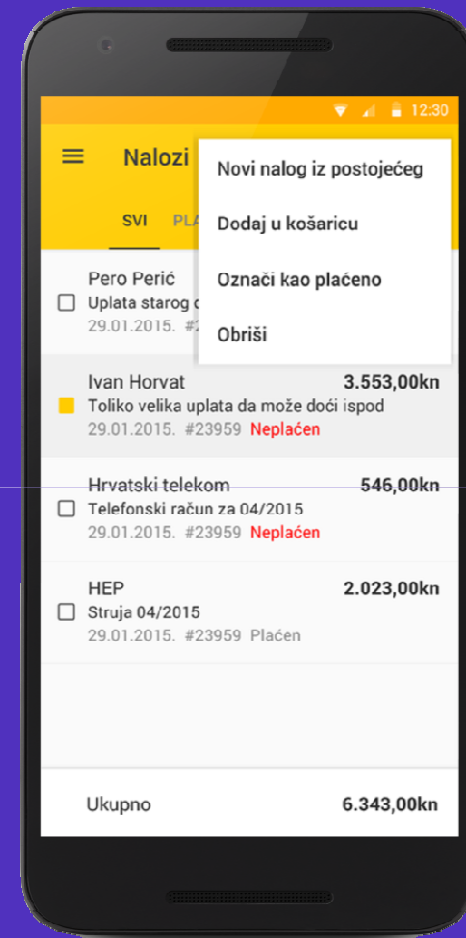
12:30

Nalozi

SVI PLA

Novi nalog iz postojećeg

Dodaj u košaricu

Označi kao plaćeno

Obriši

Pero Perić
Uplata starog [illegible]
29.01.2015. #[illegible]

Ivan Horvat 3.553,00kn
Toliko velika uplata da može doći ispod
29.01.2015. #23959 Neplaćen

Hrvatski telekom 546,00kn
Telefonski račun za 04/2015
29.01.2015. #23959 Neplaćen

HEP 2.023,00kn
Struja 04/2015
29.01.2015. #23959 Plaćen

Ukupno 6.343,00kn